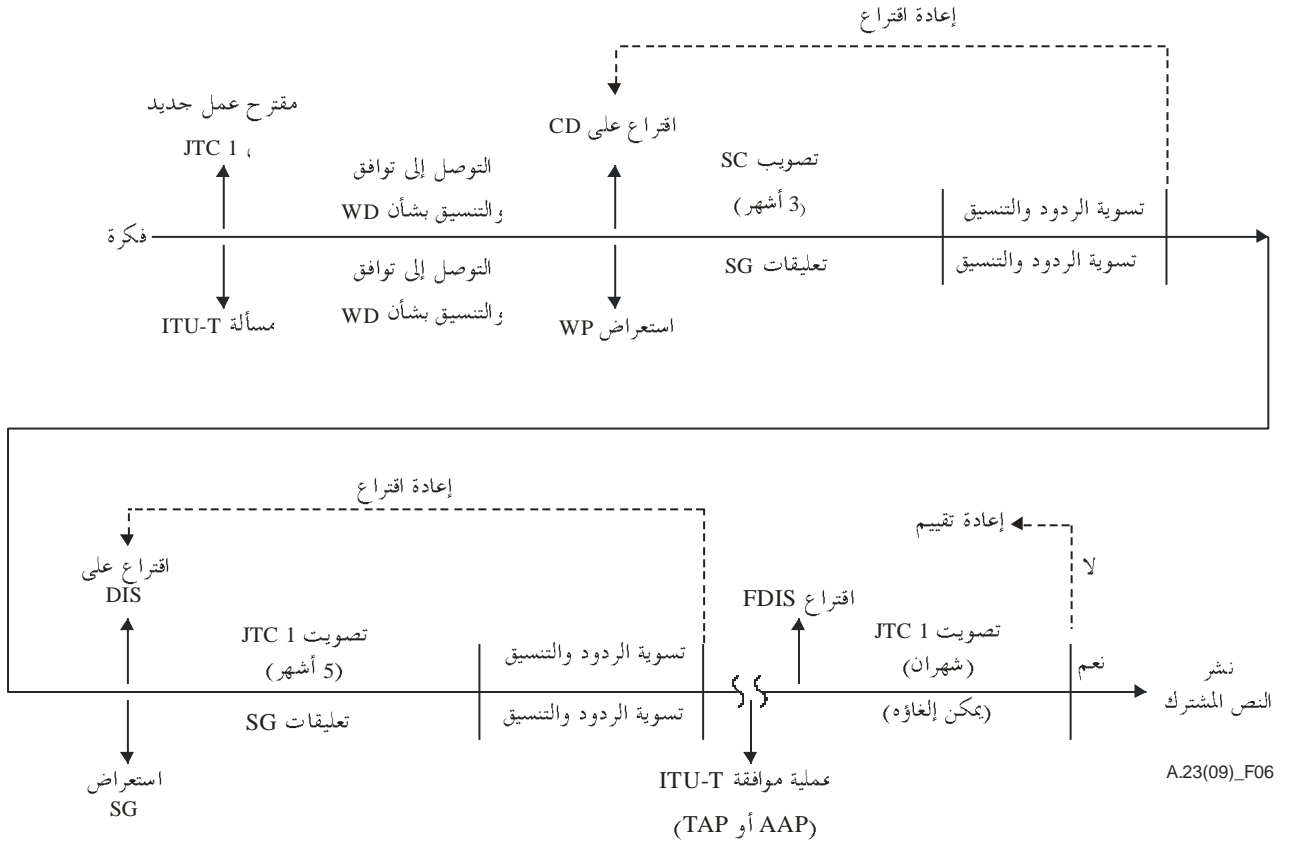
إعادة اقتراع

مقترح عمل جديد
JTC 1 ،

اقتراع على CD

التوصل إلى توافق
والتنسيق بشأن WD

تصويب SC
(3 أشهر)

تسوية الردود والتنسيق

فكرة

التوصل إلى توافق
والتنسيق بشأن WD

تعليقات SG

تسوية الردود والتنسيق

مسألة ITU-T

استعراض WP

إعادة اقتراع

إعادة تقييم

لا

اقتراع على
DIS

اقتراع FDIS

تصويت JTC 1
(5 أشهر)

تسوية الردود والتنسيق

تصويت JTC 1
(شهران)

نعم

نشر
النص المشترك

تعليقات SG

تسوية الردود والتنسيق

(يمكن إلغاؤه)

استعراض
SG

عملية موافقة ITU-T
(AAP أو TAP)

A.23(09)_F06